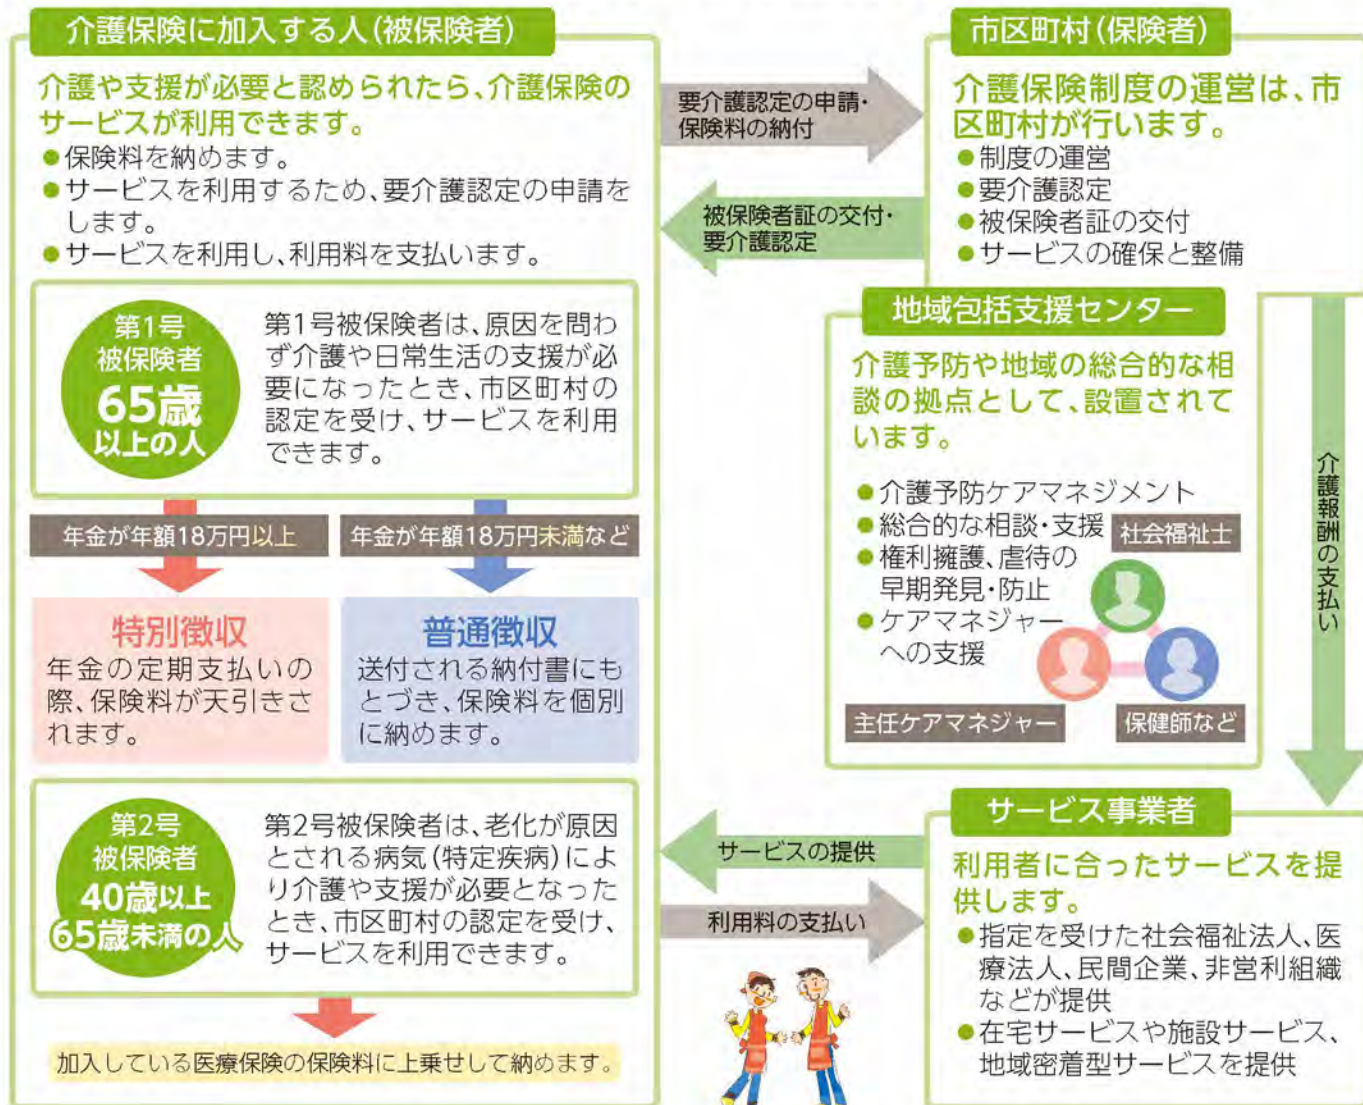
介護保険に加入する人（被保険者）

介護や支援が必要と認められたら、介護保険のサービスが利用できます。
●保険料を納めます。
●サービスを利用するため、要介護認定の申請をします。
●サービスを利用し、利用料を支払います。

第1号
被保険者
65歳
以上の人

第1号被保険者は、原因を問わず介護や日常生活の支援が必要になったとき、市区町村の認定を受け、サービスを利用できます。

年金が年額18万円以上

年金が年額18万円未満など

特別徴収
年金の定期支払いの際、保険料が天引きされます。

普通徴収
送付される納付書にもとづき、保険料を個別に納めます。

第2号
被保険者
40歳以上
65歳未満の人

第2号被保険者は、老化が原因とされる病気（特定疾病）により介護や支援が必要となったとき、市区町村の認定を受け、サービスを利用できます。

加入している医療保険の保険料に上乗せして納めます。

要介護認定の申請・保険料の納付

被保険者証の交付・要介護認定

市区町村（保険者）

介護保険制度の運営は、市区町村が行います。
●制度の運営
●要介護認定
●被保険者証の交付
●サービスの確保と整備

地域包括支援センター

介護予防や地域の総合的な相談の拠点として、設置されています。

●介護予防ケアマネジメント
●総合的な相談・支援
●権利擁護、虐待の早期発見・防止
●ケアマネジャーへの支援

社会福祉士
主任ケアマネジャー
保健師など

介護報酬の支払い

サービスの提供

利用料の支払い

サービス事業者

利用者に合ったサービスを提供します。
●指定を受けた社会福祉法人、医療法人、民間企業、非営利組織などが提供
●在宅サービスや施設サービス、地域密着型サービスを提供